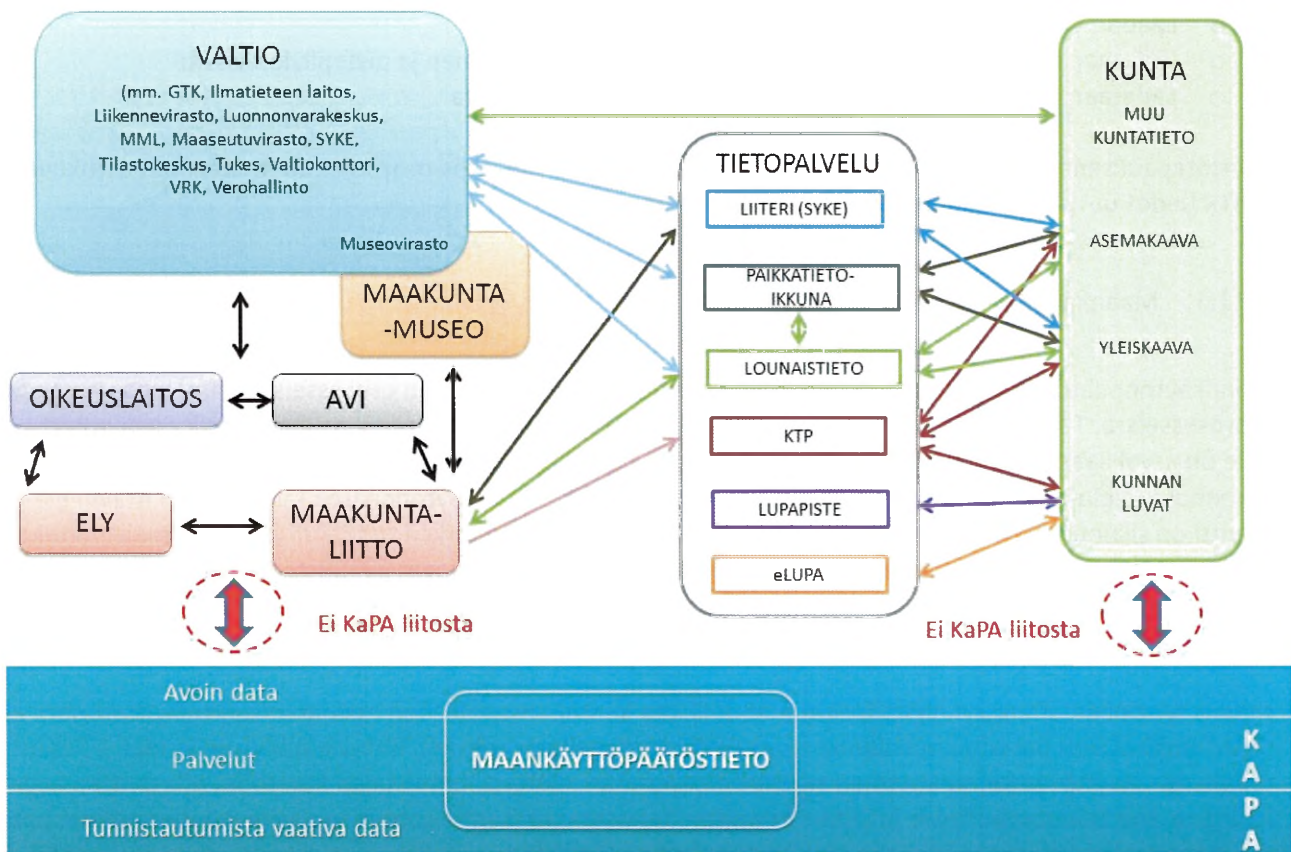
VALTIO
(mm. GTK, Ilmatieteen laitos, Liikennevirasto, Luonnonvarakeskus, MML, Maaseutuvirasto, SYKE, Tilastokeskus, Tukes, Valtiokonttori, VRK, Verohallinto

Museovirasto

MAAKUNTA-MUSEO

OIKEUSLAITOS

AVI

ELY

MAAKUNTA-LIITTO

Ei KaPA liitosta

TIETOPALVELU

LIITERI (SYKE)

PAIKKATIETO-IKKUNA

LOUNAISTIETO

KTP

LUPAPISTE

eLUPA

KUNTA

MUU KUNTATIETO

ASEMAKAAVA

YLEISKAAVA

KUNNAN LUVAT

Ei KaPA liitosta

Avoin data

Palvelut

Tunnistautumista vaativa data

MAANKÄYTTÖPÄÄTÖSTIETO

K
A
P
A